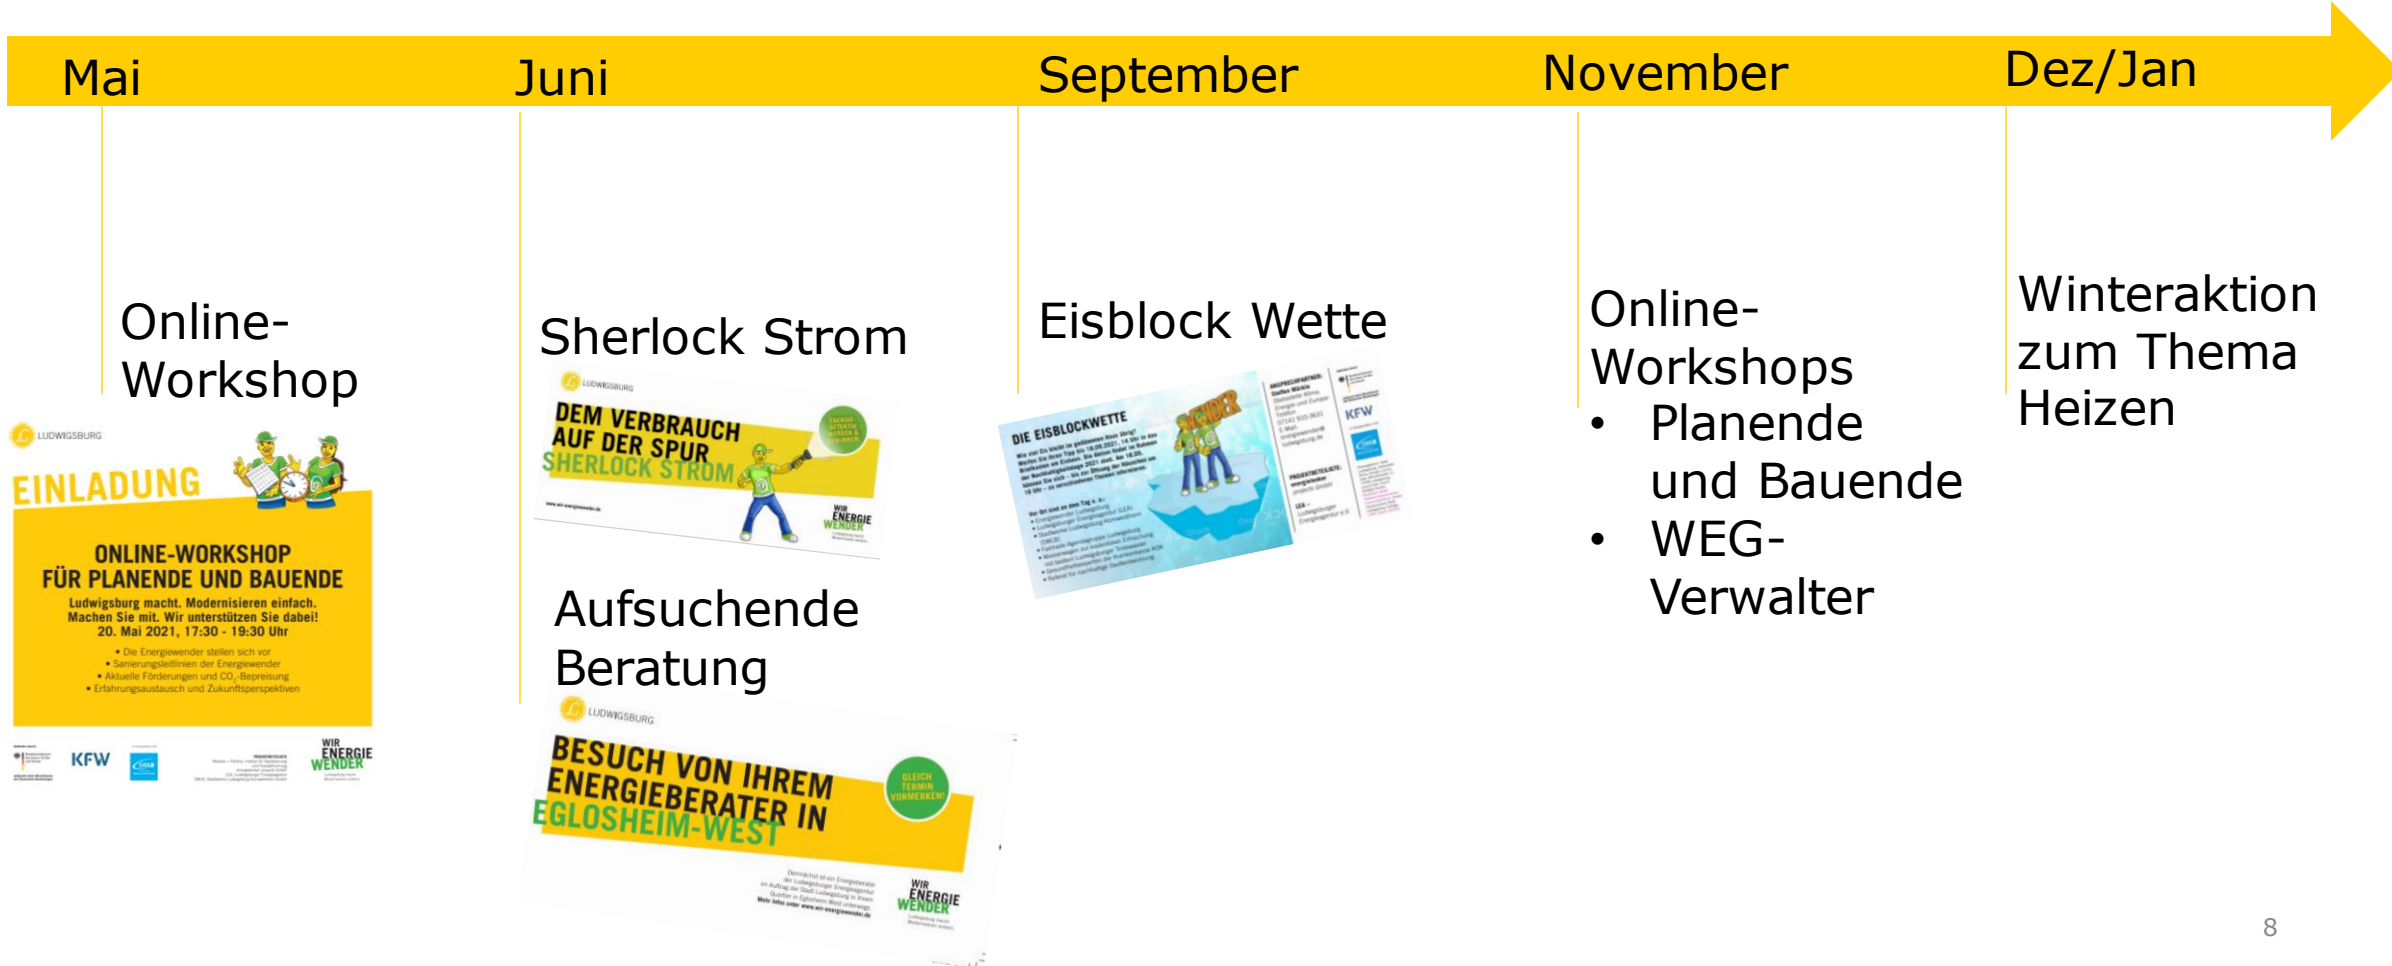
Mai
Juni
September
November
Dez/Jan

Online-Workshop

LUDWIGSBURG
EINLADUNG
ONLINE-WORKSHOP FÜR PLANENDE UND BAUENDE
Ludwigsburg macht. Modernisieren einfach. Machen Sie mit. Wir unterstützen Sie dabei!
20. Mai 2021, 17:30 - 19:30 Uhr
• Die Energiewender stellen sich vor
• Sanierungsleitlinien der Energiewender
• Aktuelle Förderungen und $CO_2$-Bepreisung
• Erfahrungsaustausch und Zukunftsperspektiven
KFW
WIR ENERGIE WENDER

Sherlock Strom

LUDWIGSBURG
DEM VERBRAUCH AUF DER SPUR
SHERLOCK STROM
WIR ENERGIE WENDER

Aufsuchende Beratung

LUDWIGSBURG
BESUCH VON IHREM ENERGIEBERATER IN EGLOSHEIM-WEST
GLEICH TERMIN VORMERKEN!
WIR ENERGIE WENDER

Eisblock Wette

DIE EISBLOCKWETTE
KFW

Online-Workshops
• Planende und Bauende
• WEG-Verwalter

Winteraktion zum Thema Heizen

8